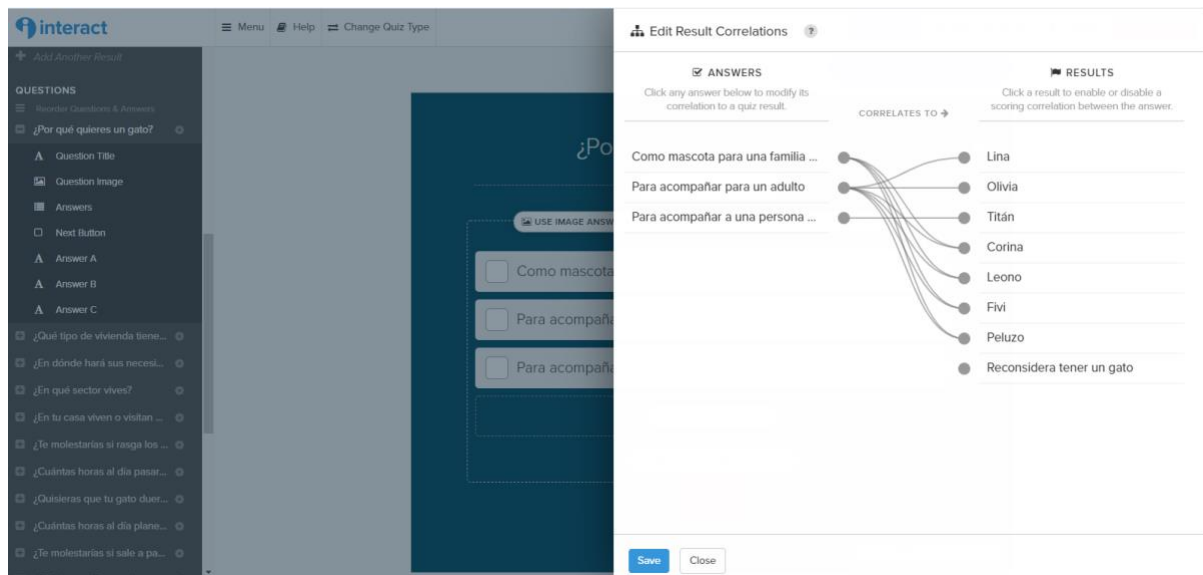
interact

Menu Help Change Quiz Type

Add Another Result

QUESTIONS

Reorder Questions & Answers

¿Por qué quieres un gato?

Question Title

Question Image

Answers

Next Button

Answer A

Answer B

Answer C

¿Qué tipo de vivienda tiene...

¿En dónde hará sus necesi...

¿En qué sector vives?

¿En tu casa viven o visitan ...

¿Te molestarías si rasga los ...

¿Cuántas horas al día pasar...

¿Quisieras que tu gato duer...

¿Cuántas horas al día plane...

¿Te molestarías si sale a pa...

¿Po

USE IMAGE ANSW

Como mascota

Para acompaña

Para acompaña

Edit Result Correlations ?

ANSWERS

Click any answer below to modify its correlation to a quiz result.

CORRELATES TO

RESULTS

Click a result to enable or disable a scoring correlation between the answer.

Como mascota para una familia ...

Para acompañar para un adulto

Para acompañar a una persona ...

Lina

Olivia

Titán

Corina

Leono

Fivi

Peluzo

Reconsidera tener un gato

Save

Close